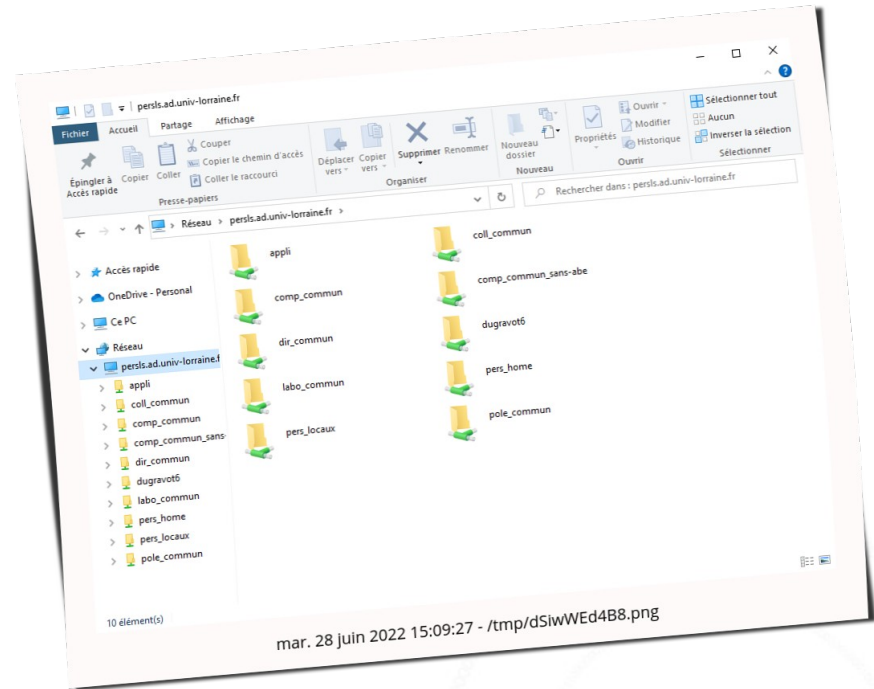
persls.ad.univ-lorraine.fr

Fichier Accueil Partage Affichage

Épingler à Accès rapide Copier Coller Couper Copier le chemin d'accès Coller le raccourci Presse-papiers

Déplacer vers Copier vers Supprimer Renommer Organiser

Nouveau dossier Nouveau

Propriétés Ouvrir Modifier Historique Ouvrir

Sélectionner tout Aucun Inverser la sélection Sélectionner

Réseau › persls.ad.univ-lorraine.fr ›

Rechercher dans : persls.ad.univ-lorraine.fr

Accès rapide
OneDrive - Personal
Ce PC
Réseau
persls.ad.univ-lorraine.f
appli
coll_commun
comp_commun
comp_commun_sans
dir_commun
dugravot6
labo_commun
pers_home
pers_locaux
pole_commun

appli
coll_commun
comp_commun
comp_commun_sans-abe
dir_commun
dugravot6
labo_commun
pers_home
pers_locaux
pole_commun

10 élément(s)

mar. 28 juin 2022 15:09:27 - /tmp/dSiwWEd4B8.png